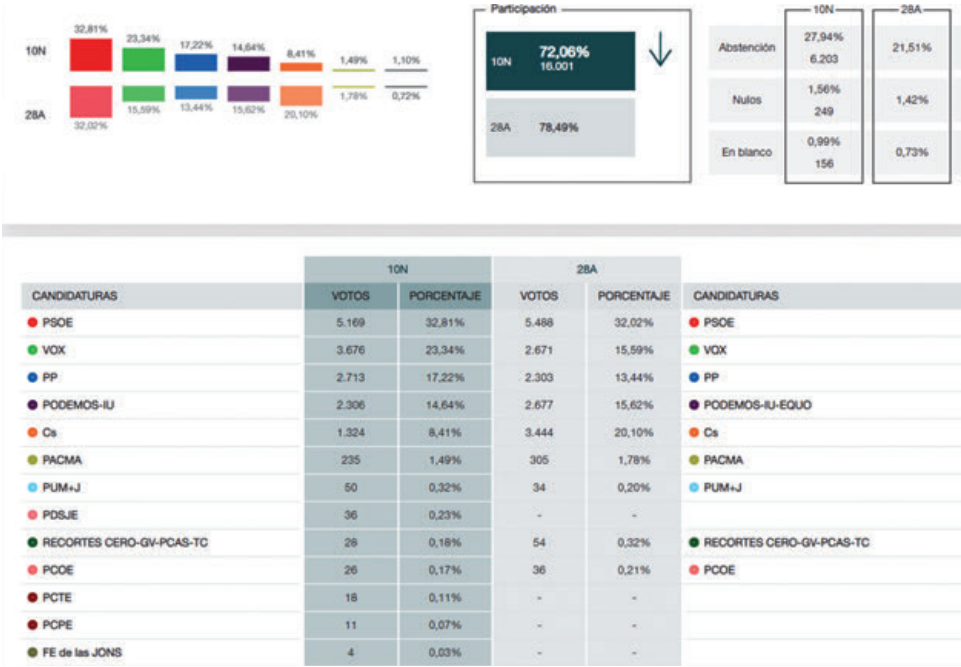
10N 32,81% 23,34% 17,22% 14,64% 8,41% 1,49% 1,10%

28A 32,02% 15,59% 13,44% 15,62% 20,10% 1,78% 0,72%

Participación

10N 72,06% 16.001

28A 78,49%

| | 10N | 28A |
|---|---|---|
| Abstención | 27,94% 6.203 | 21,51% |
| Nulos | 1,56% 249 | 1,42% |
| En blanco | 0,99% 156 | 0,73% |

| | 10N | | 28A | | |
|---|---|---|---|---|---|
| CANDIDATURAS | VOTOS | PORCENTAJE | VOTOS | PORCENTAJE | CANDIDATURAS |
| PSOE | 5.169 | 32,81% | 5.488 | 32,02% | PSOE |
| VOX | 3.676 | 23,34% | 2.671 | 15,59% | VOX |
| PP | 2.713 | 17,22% | 2.303 | 13,44% | PP |
| PODEMOS-IU | 2.306 | 14,64% | 2.677 | 15,62% | PODEMOS-IU-EQUO |
| Cs | 1.324 | 8,41% | 3.444 | 20,10% | Cs |
| PACMA | 235 | 1,49% | 305 | 1,78% | PACMA |
| PUM+J | 50 | 0,32% | 34 | 0,20% | PUM+J |
| PDSJE | 36 | 0,23% | - | - | |
| RECORTES CERO-GV-PCAS-TC | 28 | 0,18% | 54 | 0,32% | RECORTES CERO-GV-PCAS-TC |
| PCOE | 26 | 0,17% | 36 | 0,21% | PCOE |
| PCTE | 18 | 0,11% | - | - | |
| PCPE | 11 | 0,07% | - | - | |
| FE de las JONS | 4 | 0,03% | - | - | |